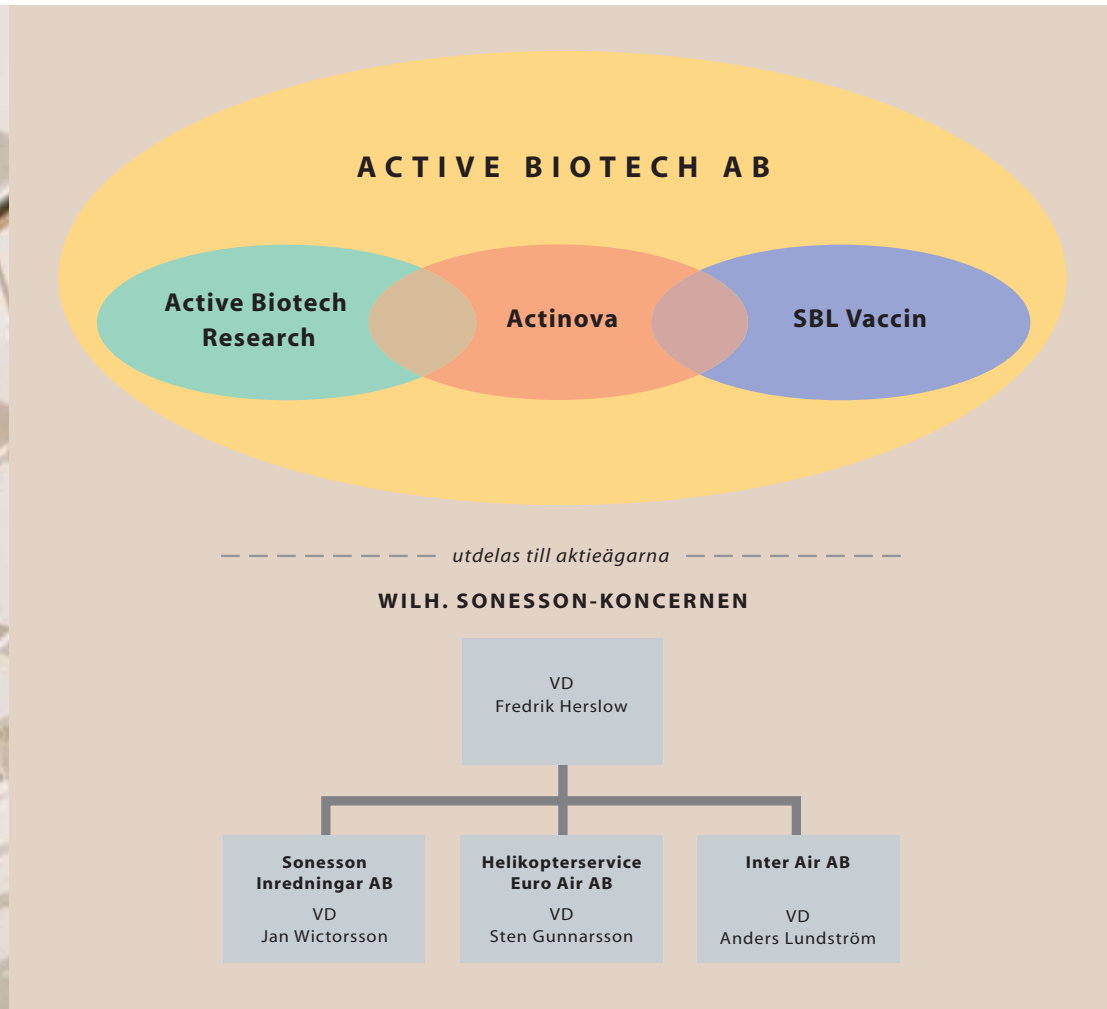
ACTIVE BIOTECH AB

Active Biotech Research

Actinova

SBL Vaccin

utdelas till aktieägarna

WILH. SONESSON-KONCERNEN

VD
Fredrik Herslow

Sonesson Inredningar AB
VD
Jan Wictorsson

Helikopterservice Euro Air AB
VD
Sten Gunnarsson

Inter Air AB
VD
Anders Lundström